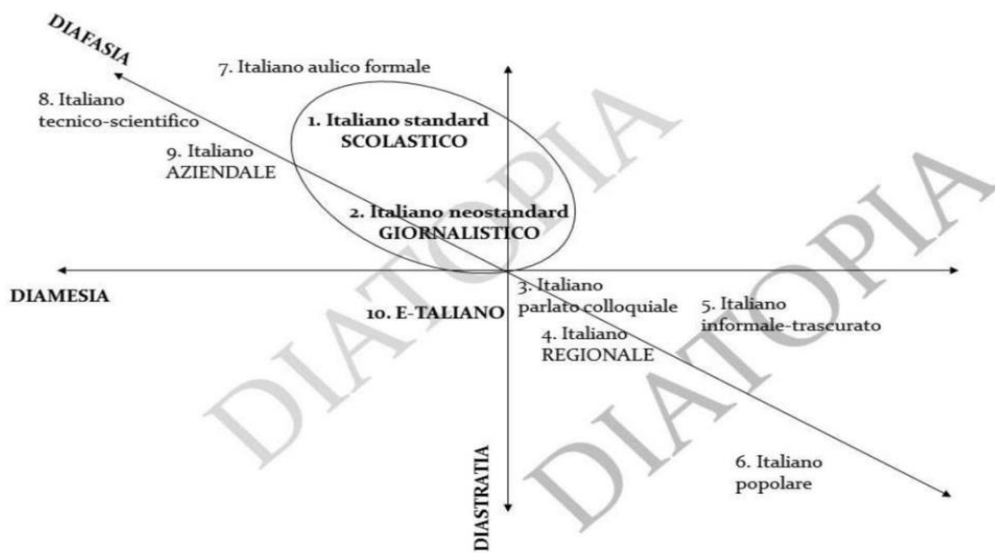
DIAFASIA

7. Italiano aulico formale

8. Italiano tecnico-scientifico

1. Italiano standard SCOLASTICO

9. Italiano AZIENDALE

2. Italiano neostandard GIORNALISTICO

DIATOPIA

DIATOPIA

DIAMESIA

3. Italiano parlato colloquiale

5. Italiano informale-trascurato

10. E-TALIANO

4. Italiano REGIONALE

6. Italiano popolare

DIASTRATIA